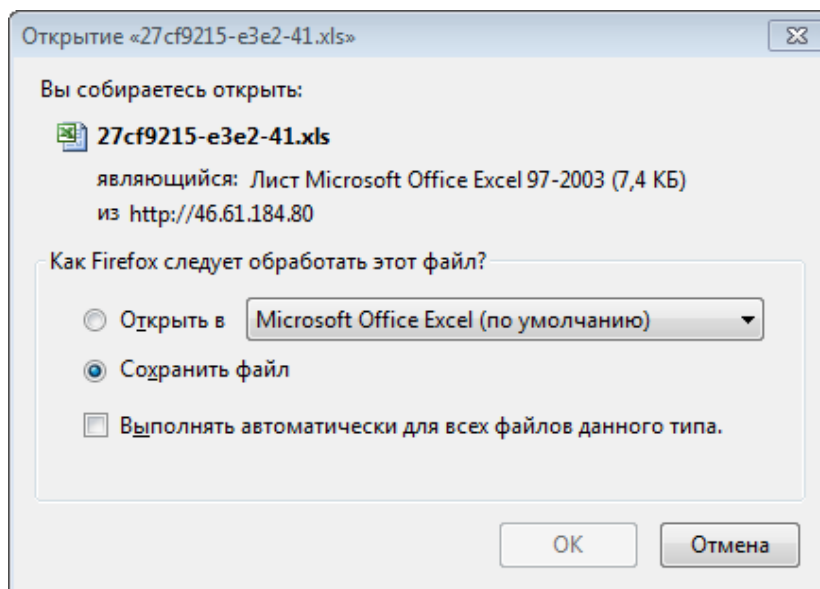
Открытие «27cf9215-e3e2-41.xls»

Вы собираетесь открыть:

27cf9215-e3e2-41.xls

являющийся: Лист Microsoft Office Excel 97-2003 (7,4 КБ)
из http://46.61.184.80

Как Firefox следует обработать этот файл?

Открыть в Microsoft Office Excel (по умолчанию)

Сохранить файл

Выполнять автоматически для всех файлов данного типа.

OK Отмена